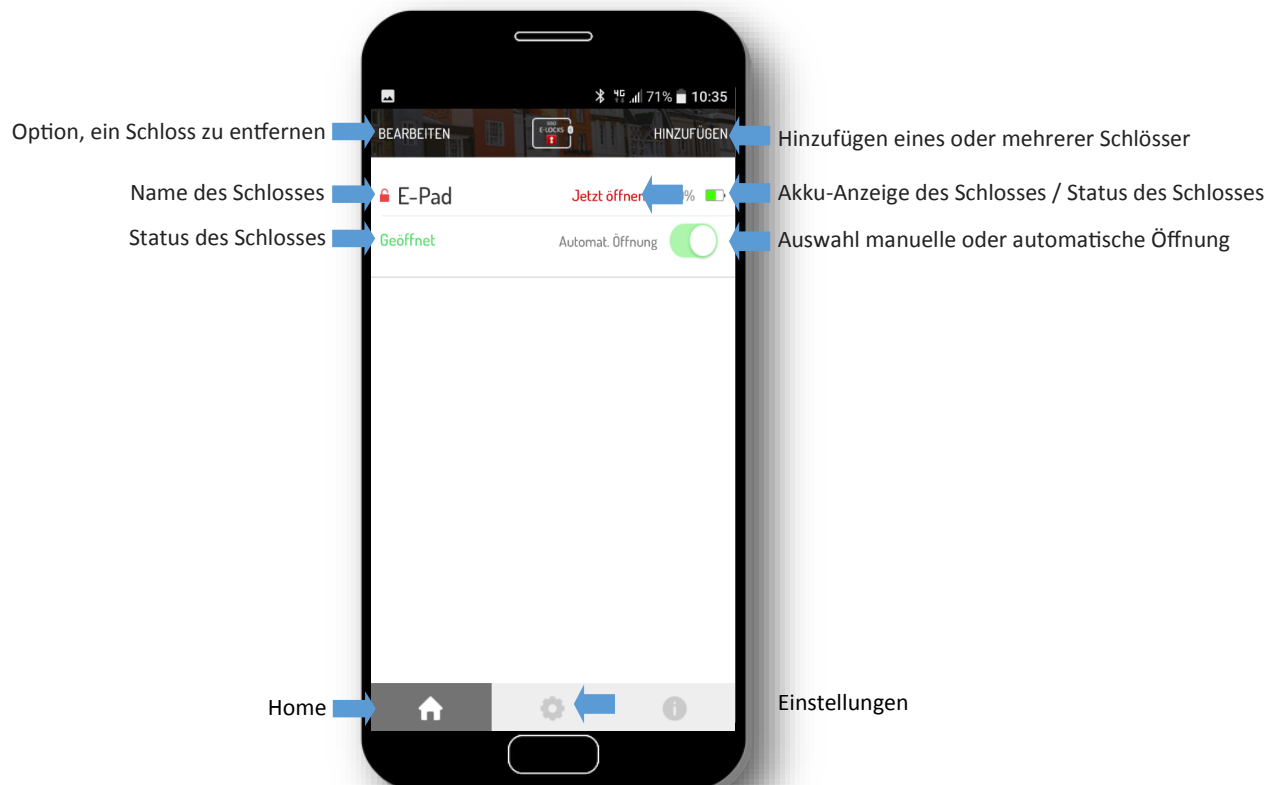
71% 10:35

Option, ein Schloss zu entfernen
BEARBEITEN
E-LOCKS
HINZUFÜGEN
Hinzufügen eines oder mehrerer Schlösser

Name des Schlosses
E-Pad
Jetzt öffnen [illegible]%
Akku-Anzeige des Schlosses / Status des Schlosses

Status des Schlosses
Geöffnet
Automat. Öffnung
Auswahl manuelle oder automatische Öffnung

Home
Einstellungen